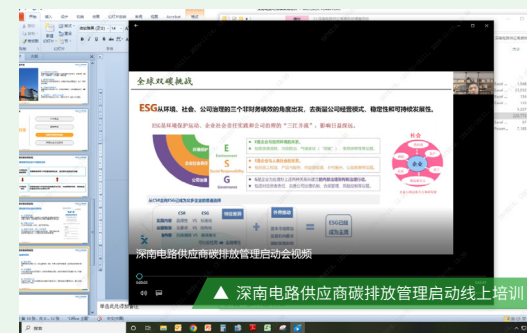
全球双碳挑战

ESG从环境、社会、公司治理的三个非财务绩效的角度出发，去衡量公司经营模式、稳定性和可持续发展性。

E
Environment

S

G
Governance

CSR
ESG

ESG已经成为主流

深南电路供应商碳排放管理启动会视频

▲ 深南电路供应商碳排放管理启动线上培训